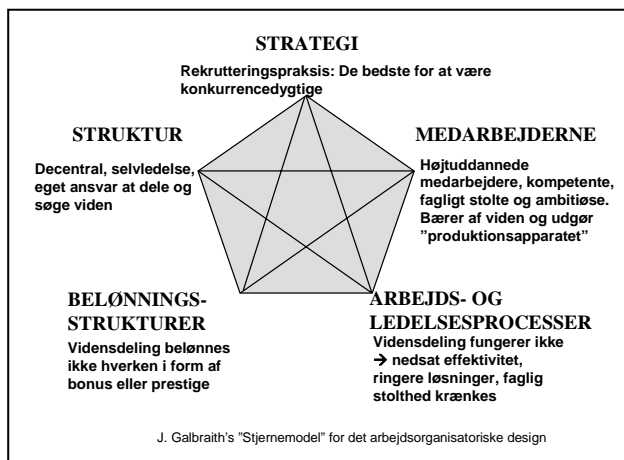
STRATEGI

Rekrutteringspraksis: De bedste for at være konkurrencedygtige

STRUKTUR

Decentral, selvledelse, eget ansvar at dele og søge viden

MEDARBEJDERNE

Højtuddannede medarbejdere, kompetente, fagligt stolte og ambitiøse. Bærer af viden og udgør "produktionsapparatet"

BELØNNINGS-STRUKTURER

Vidensdeling belønnes ikke hverken i form af bonus eller prestige

ARBEJDS- OG LEDELSESPROCESSER

Vidensdeling fungerer ikke → nedsat effektivitet, ringere løsninger, faglig stolthed krænkes

J. Galbraith's "Stjernemodel" for det arbejdsorganisatoriske design